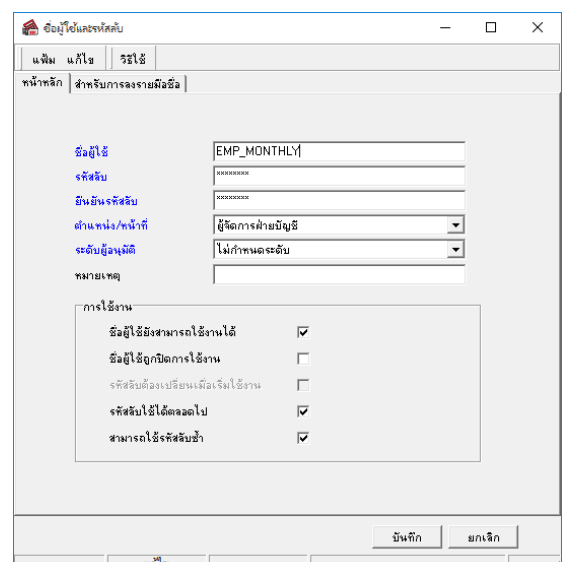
ชื่อผู้ใช้และรหัสลับ

แฟ้ม แก้ไข วิธีใช้

หน้าหลัก สำหรับการลงรายมือชื่อ

ชื่อผู้ใช้ EMP_MONTHLY
รหัสลับ ********
ยืนยันรหัสลับ ********
ตำแหน่ง/หน้าที่ ผู้จัดการฝ่ายบัญชี
ระดับผู้อนุมัติ ไม่กำหนดระดับ
หมายเหตุ

การใช้งาน
ชื่อผู้ใช้ยังสามารถใช้งานได้
ชื่อผู้ใช้ถูกปิดการใช้งาน
รหัสลับต้องเปลี่ยนเมื่อเริ่มใช้งาน
รหัสลับใช้ได้ตลอดไป
สามารถใช้รหัสลับซ้ำ

บันทึก ยกเลิก